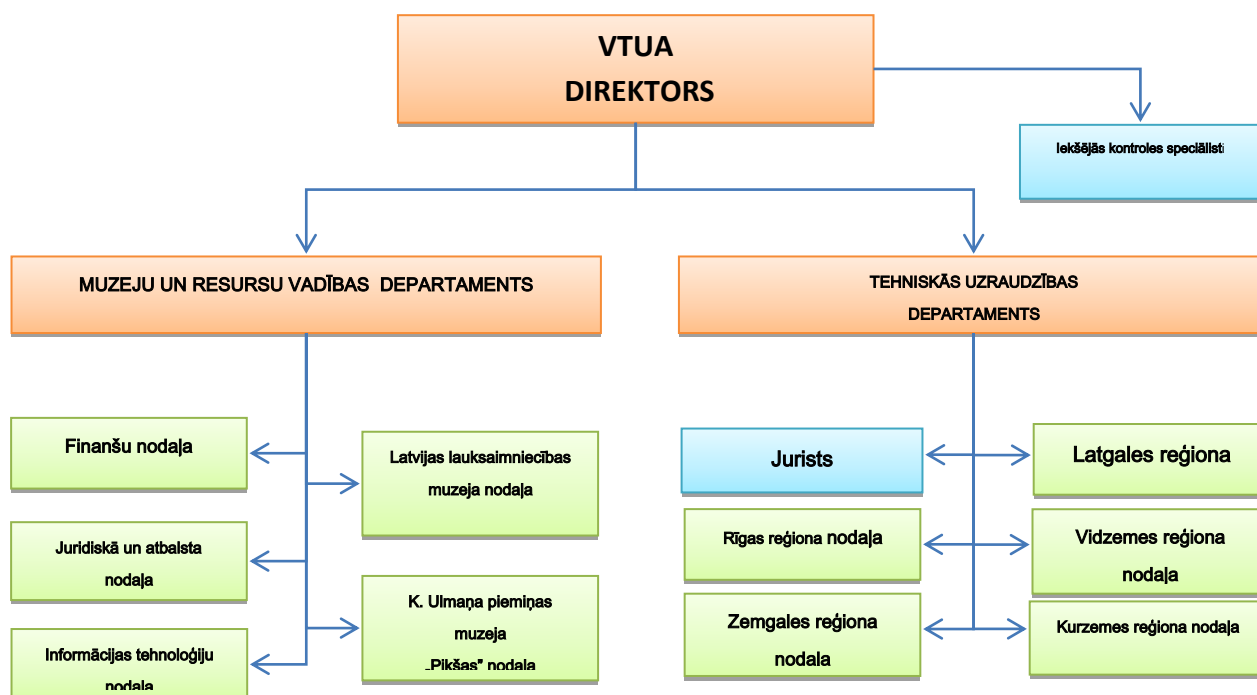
VTUA
DIREKTORS

Iekšējās kontroles speciālisti

MUZEJU UN RESURSU VADĪBAS DEPARTAMENTS

TEHNISKĀS UZRAUDZĪBAS DEPARTAMENTS

Finanšu nodaļa

Latvijas lauksaimniecības muzeja nodaļa

Juridiskā un atbalsta nodaļa

K. Ulmaņa piemiņas muzeja „Pikšas" nodaļa

Informācijas tehnoloģiju nodaļa

Jurists

Latgales reģiona

Rīgas reģiona nodaļa

Vidzemes reģiona nodaļa

Zemgales reģiona nodaļa

Kurzemes reģiona nodaļa